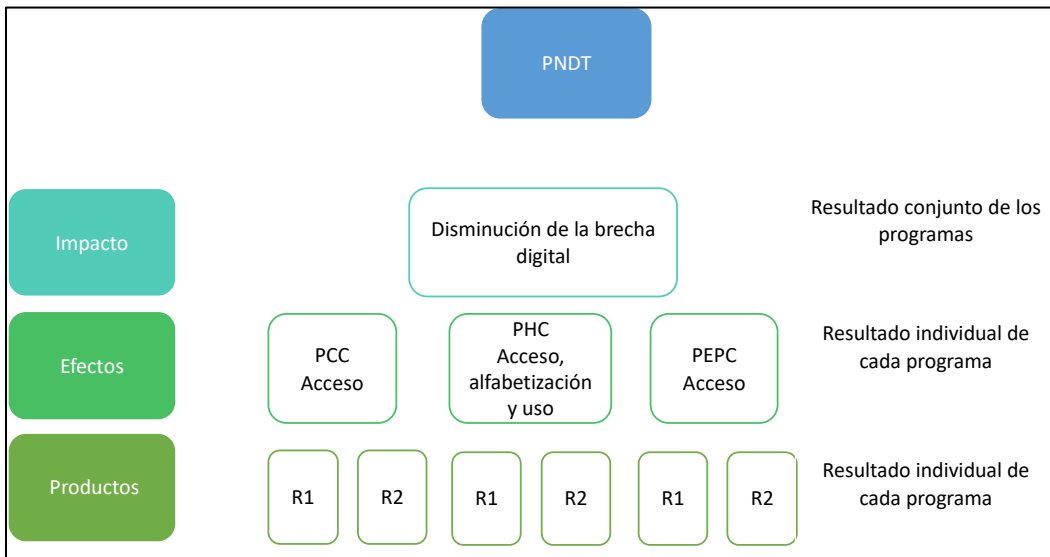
PNDT

Impacto

Disminución de la brecha digital

Resultado conjunto de los programas

Efectos

PCC
Acceso

PHC
Acceso, alfabetización y uso

PEPC
Acceso

Resultado individual de cada programa

Productos

R1

R2

R1

R2

R1

R2

Resultado individual de cada programa